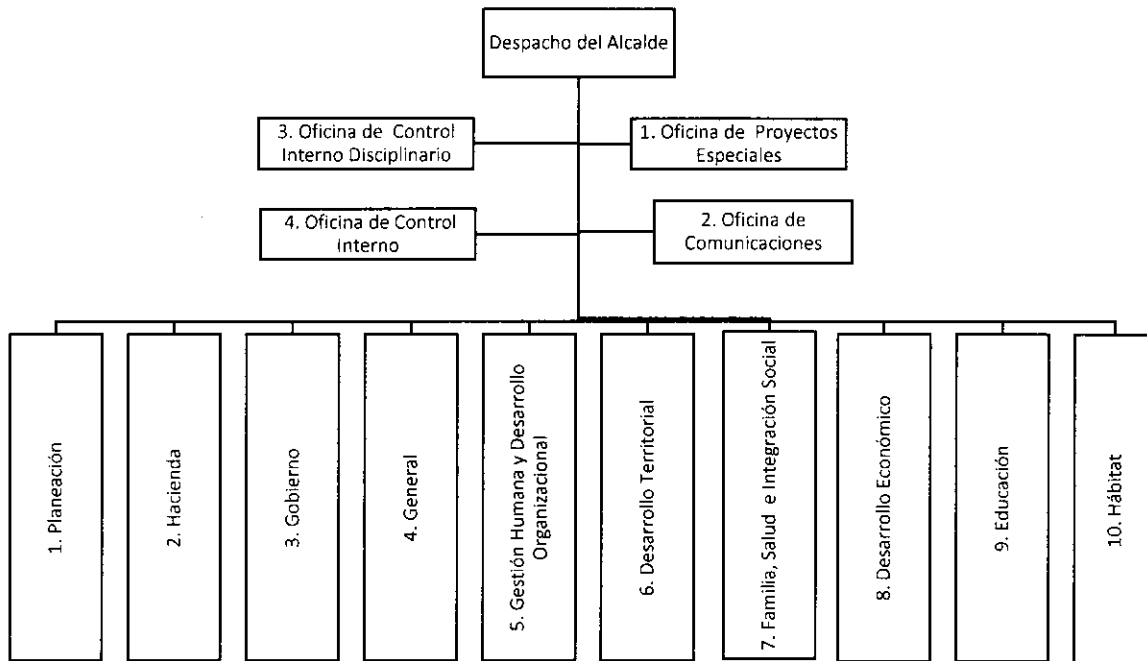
Despacho del Alcalde

3. Oficina de Control Interno Disciplinario

1. Oficina de Proyectos Especiales

4. Oficina de Control Interno

2. Oficina de Comunicaciones

1. Planeación

2. Hacienda

3. Gobierno

4. General

5. Gestión Humana y Desarrollo Organizacional

6. Desarrollo Territorial

7. Familia, Salud e Integración Social

8. Desarrollo Económico

9. Educación

10. Hábitat